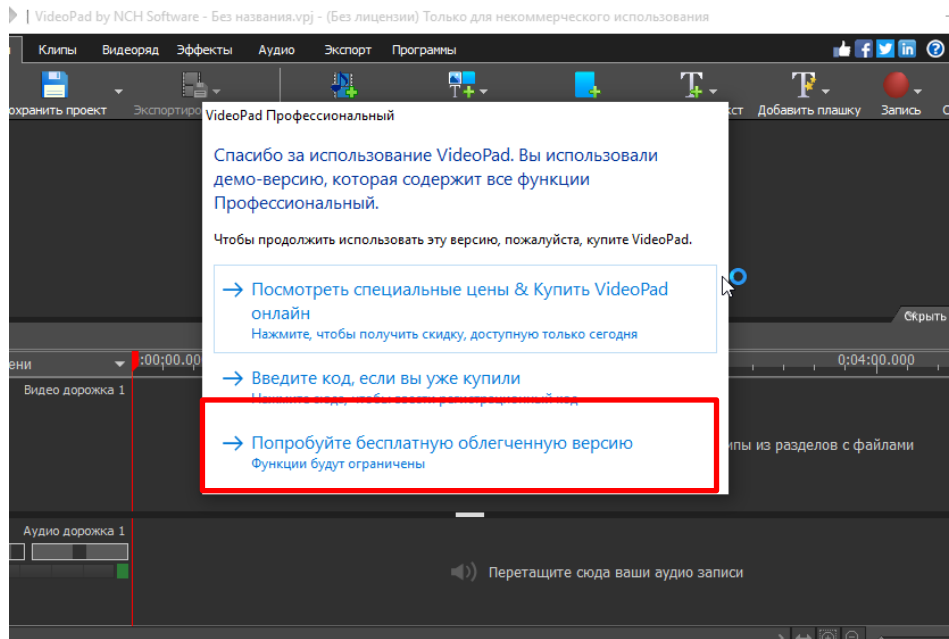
VideoPad by NCH Software - Без названия.vpj - (Без лицензии) Только для некоммерческого использования

Клипы Видеоряд Эффекты Аудио Экспорт Программы

охранить проект Экспортиро

кст Добавить плашку Запись

VideoPad Профессиональный

Спасибо за использование VideoPad. Вы использовали демо-версию, которая содержит все функции Профессиональный.

Чтобы продолжить использовать эту версию, пожалуйста, купите VideoPad.

→ Посмотреть специальные цены & Купить VideoPad онлайн
Нажмите, чтобы получить скидку, доступную только сегодня

→ Введите код, если вы уже купили
Нажмите сюда, чтобы ввести регистрационный код

→ Попробуйте бесплатную облегченную версию
Функции будут ограничены

Скрыть

ени

0:00;00.000

0;04;00.000

Видео дорожка 1

пы из разделов с файлами

Аудио дорожка 1

Перетащите сюда ваши аудио записи